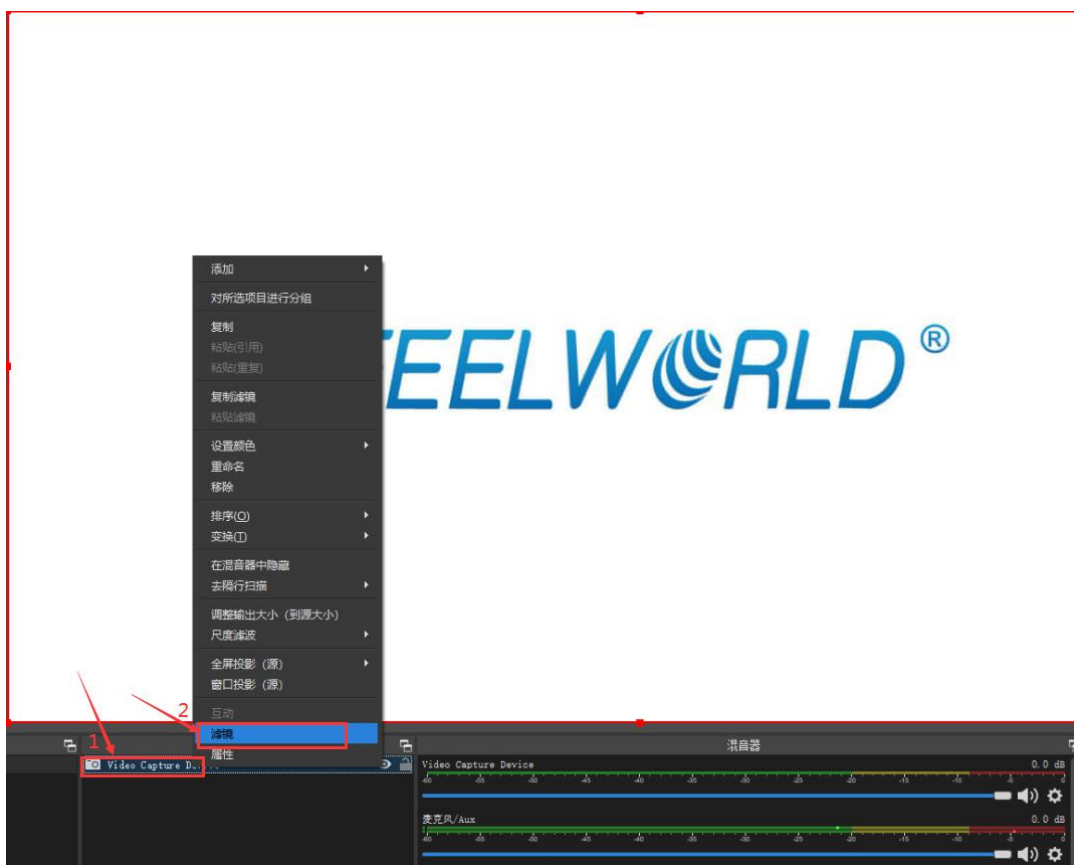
添加
对所选项目进行分组
复制
粘贴(引用)
粘贴(重复)
复制滤镜
粘贴滤镜
设置颜色
重命名
移除
排序(O)
变换(T)
在混音器中隐藏
去隔行扫描
调整输出大小（到源大小）
尺度滤波
全屏投影（源）
窗口投影（源）
互动
滤镜
属性

EELWORLD®

1
2

Video Capture D...

混音器
Video Capture Device 0.0 dB
-60 -55 -50 -45 -40 -35 -30 -25 -20 -15 -10 -5 0
麦克风/Aux 0.0 dB
-60 -55 -50 -45 -40 -35 -30 -25 -20 -15 -10 -5 0